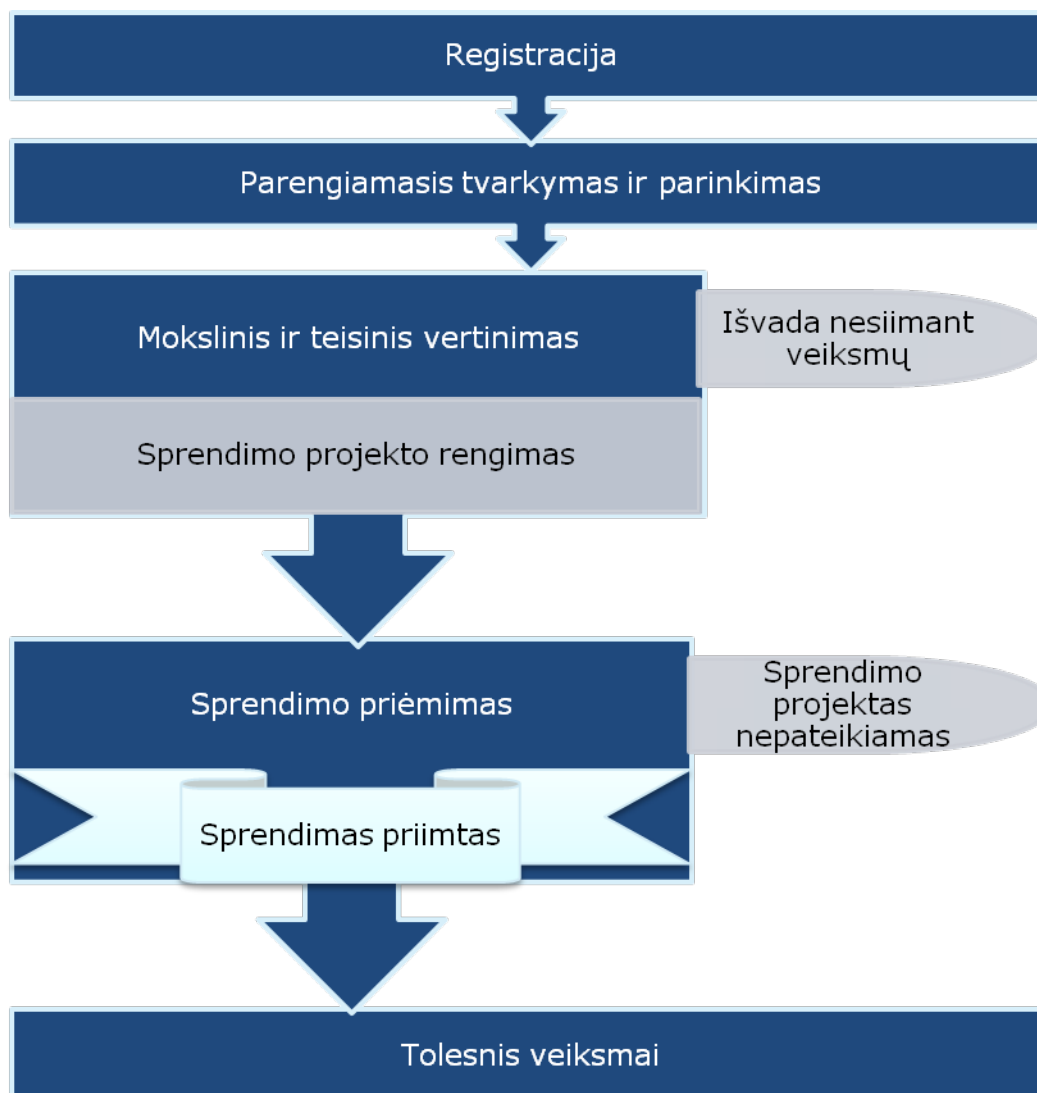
Registracija

Parengiamasis tvarkymas ir parinkimas

Mokslinis ir teisinis vertinimas

Išvada nesiimant veiksmų

Sprendimo projekto rengimas

Sprendimo priėmimas

Sprendimo projektas nepateikiamas

Sprendimas priimtas

Tolesnis veiksmai